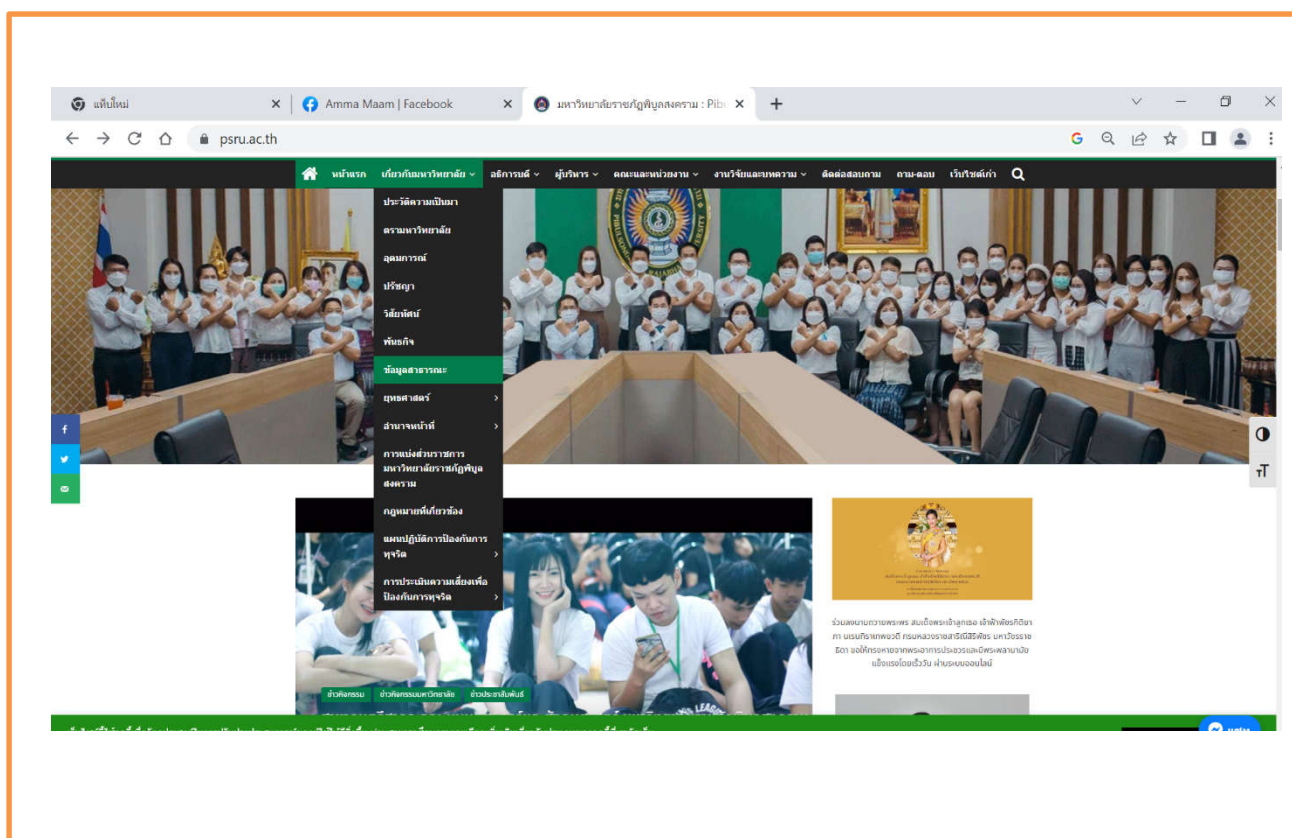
แท็บใหม่
Amma Maam | Facebook
มหาวิทยาลัยราชภัฏพิบูลสงคราม : Pib

psru.ac.th

หน้าแรก เกี่ยวกับมหาวิทยาลัย อธิการบดี ผู้บริหาร คณะและหน่วยงาน งานวิจัยและบทความ ติดต่อสอบถาม ถาม-ตอบ เว็บไซต์เก่า

ประวัติความเป็นมา
ตรามหาวิทยาลัย
อุดมการณ์
ปรัชญา
วิสัยทัศน์
พันธกิจ
ข้อมูลสาธารณะ
ยุทธศาสตร์
อำนาจหน้าที่
การแบ่งส่วนราชการมหาวิทยาลัยราชภัฏพิบูลสงคราม
กฎหมายที่เกี่ยวข้อง
แผนปฏิบัติการป้องกันการทุจริต
การประเมินความเสี่ยงเพื่อป้องกันการทุจริต

ข่าวกิจกรรม ข่าวกิจกรรมมหาวิทยาลัย ข่าวประชาสัมพันธ์

ร่วมลงนามถวายพระพร สมเด็จพระเจ้าลูกเธอ เจ้าฟ้าพัชรกิติยาภา นเรนทิราเทพยวดี กรมหลวงราชสาริณีสิริพัชร มหาวัชรราชธิดา ขอให้ทรงหายจากพระอาการประชวรและมีพระพลานามัยแข็งแรงโดยเร็ววัน ผ่านระบบออนไลน์